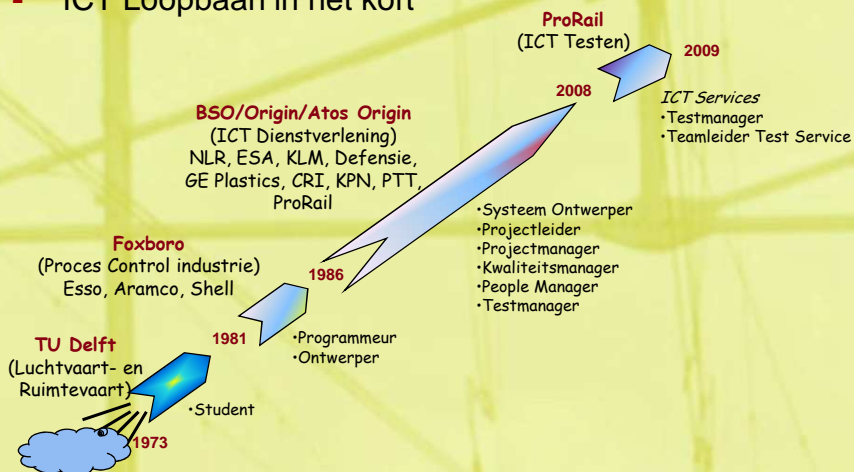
ICT Loopbaan in het kort

ProRail
(ICT Testen)

2009

2008

ICT Services
•Testmanager
•Teamleider Test Service

BSO/Origin/Atos Origin
(ICT Dienstverlening)
NLR, ESA, KLM, Defensie, GE Plastics, CRI, KPN, PTT, ProRail

•Systeem Ontwerper
•Projectleider
•Projectmanager
•Kwaliteitsmanager
•People Manager
•Testmanager

Foxboro
(Proces Control industrie)
Esso, Aramco, Shell

1986

1981

•Programmeur
•Ontwerper

TU Delft
(Luchtvaart- en Ruimtevaart)

•Student

1973